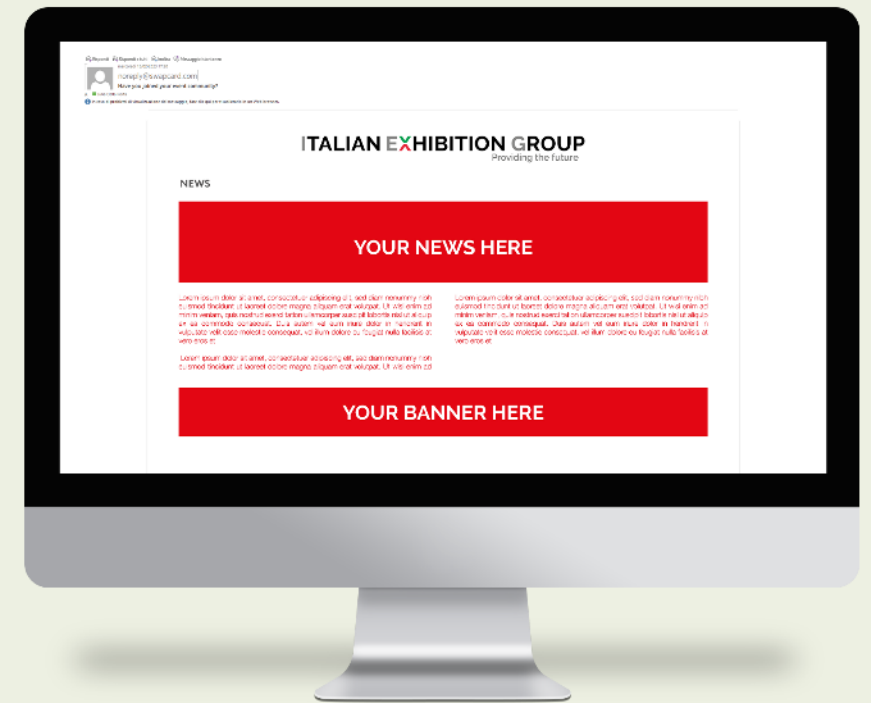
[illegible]

noreply@swapcard.com

Have you joined your event community?

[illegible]

ITALIAN EXHIBITION GROUP
Providing the future

NEWS

YOUR NEWS HERE

Lorem ipsum dolor sit amet, consectetuer adipiscing elit, sed diam nonummy nibh euismod tincidunt ut laoreet dolore magna aliquam erat volutpat. Ut wisi enim ad minim veniam, quis nostrud exerci tation ullamcorper suscipit lobortis nisl ut aliquip ex ea commodo consequat. Duis autem vel eum iriure dolor in hendrerit in vulputate velit esse molestie consequat, vel illum dolore eu feugiat nulla facilisis at vero eros et.

Lorem ipsum dolor sit amet, consectetuer adipiscing elit, sed diam nonummy nibh euismod tincidunt ut laoreet dolore magna aliquam erat volutpat. Ut wisi enim ad

Lorem ipsum dolor sit amet, consectetuer adipiscing elit, sed diam nonummy nibh euismod tincidunt ut laoreet dolore magna aliquam erat volutpat. Ut wisi enim ad minim veniam, quis nostrud exerci tation ullamcorper suscipit lobortis nisl ut aliquip ex ea commodo consequat. Duis autem vel eum iriure dolor in hendrerit in vulputate velit esse molestie consequat, vel illum dolore eu feugiat nulla facilisis at vero eros et.

YOUR BANNER HERE